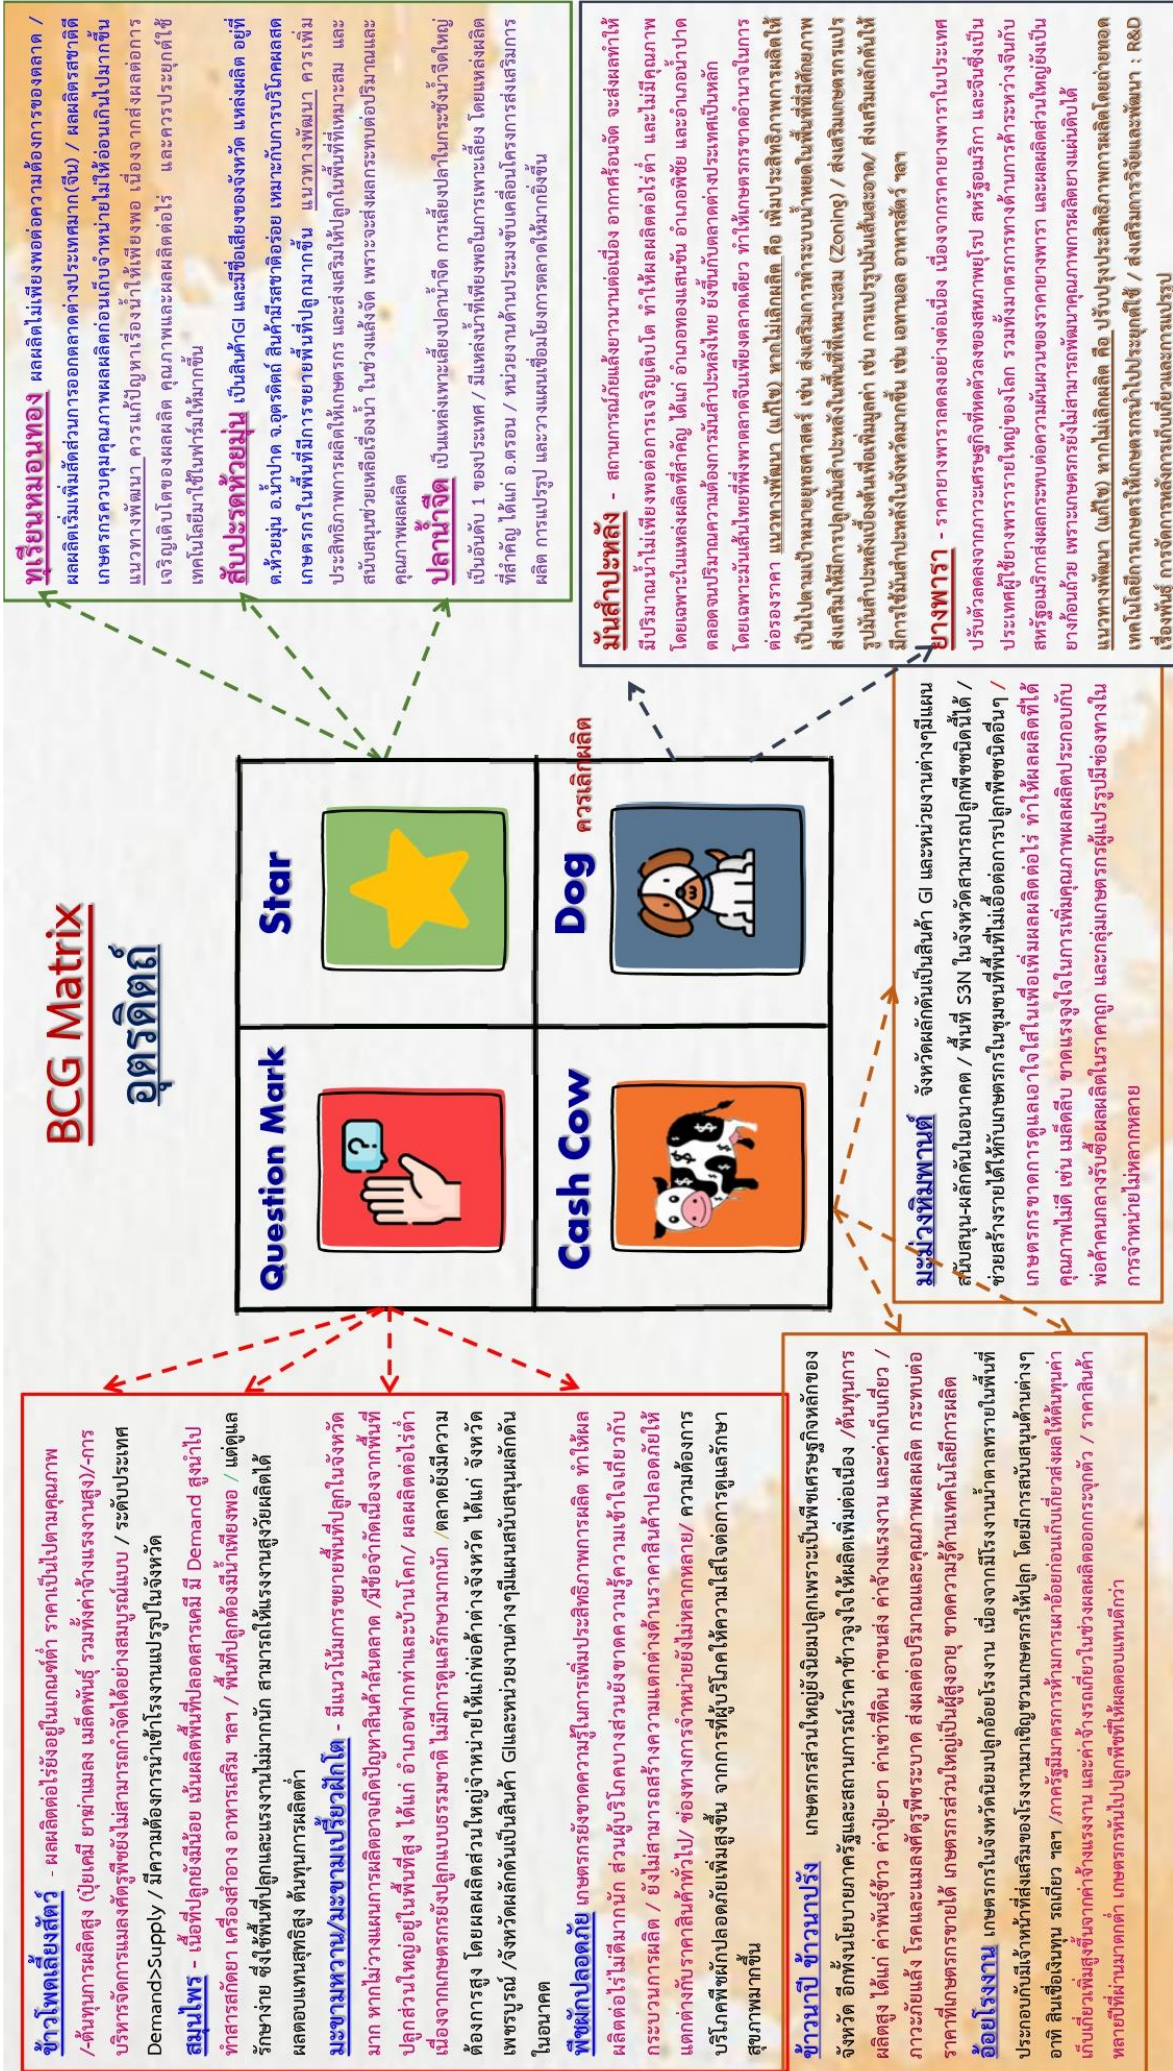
BCG Matrix
อุตรดิตถ์

Question Mark

Star

Cash Cow

Dog ควรเลิกผลิต

ข้าวโพดเลี้ยงสัตว์ - ผลผลิตต่อไร่ยังอยู่ในเกณฑ์ต่ำ ราคาเป็นไปตามคุณภาพ /-ต้นทุนการผลิตสูง (ปุ๋ยเคมี ยาฆ่าแมลง เมล็ดพันธุ์ รวมทั้งค่าจ้างแรงงานสูง)/-การบริหารจัดการแมลงศัตรูพืชยังไม่สามารถกำจัดได้อย่างสมบูรณ์แบบ / ระดับประเทศ Demand>Supply / มีความต้องการนำเข้าโรงงานแปรรูปในจังหวัด

สมุนไพร - เนื้อที่ปลูกยังมีน้อย เน้นผลิตพื้นที่ปลอดสารเคมี มี Demand สูงนำไปทำสารสกัดยา เครื่องสำอาง อาหารเสริม ฯลฯ / พื้นที่ปลูกต้องมีน้ำเพียงพอ / แต่ดูแลรักษาง่าย ซึ่งใช้พื้นที่ปลูกและแรงงานไม่มากนัก สามารถให้แรงงานสูงวัยผลิตได้ ผลตอบแทนสุทธิสูง ต้นทุนการผลิตต่ำ

มะขามหวาน/มะขามเปรี้ยวฝักโต - มีแนวโน้มการขยายพื้นที่ปลูกในจังหวัดมาก หากไม่วางแผนการผลิตอาจเกิดปัญหาสินค้าล้นตลาด /มีข้อจำกัดเนื่องจากพื้นที่ปลูกส่วนใหญ่อยู่ในพื้นที่สูง ได้แก่ อำเภอฟากท่าและบ้านโคก/ ผลผลิตต่อไร่ต่ำ เนื่องจากเกษตรกรยังปลูกแบบธรรมชาติ ไม่มีการดูแลรักษามากนัก /ตลาดยังมีความต้องการสูง โดยผลผลิตส่วนใหญ่จำหน่ายให้แก่พ่อค้าต่างจังหวัด ได้แก่ จังหวัดเพชรบูรณ์ /จังหวัดผลักดันเป็นสินค้า GIและหน่วยงานต่างๆมีแผนสนับสนุนผลักดันในอนาคต

พืชผักปลอดภัย เกษตรกรยังขาดความรู้ในการเพิ่มประสิทธิภาพการผลิต ทำให้ผลผลิตต่อไร่ไม่ดีมากนัก ส่วนผู้บริโภคบางส่วนยังขาดความรู้ความเข้าใจเกี่ยวกับกระบวนการผลิต / ยังไม่สามารถสร้างความแตกต่างด้านราคาสินค้าปลอดภัยให้แตกต่างกับราคาสินค้าทั่วไป/ ช่องทางการจำหน่ายยังไม่หลากหลาย/ ความต้องการบริโภคพืชผักปลอดภัยเพิ่มสูงขึ้น จากการที่ผู้บริโภคให้ความใส่ใจต่อการดูแลรักษาสุขภาพมากขึ้น

ข้าวนาปี ข้าวนาปรัง เกษตรกรส่วนใหญ่ยังนิยมปลูกเพราะเป็นพืชเศรษฐกิจหลักของจังหวัด อีกทั้งนโยบายภาครัฐและสถานการณ์ราคาข้าวจูงใจให้ผลิตเพิ่มต่อเนื่อง /ต้นทุนการผลิตสูง ได้แก่ ค่าพันธุ์ข้าว ค่าปุ๋ย-ยา ค่าเช่าที่ดิน ค่าขนส่ง ค่าจ้างแรงงาน และค่าเก็บเกี่ยว / ภาวะภัยแล้ง โรคและแมลงศัตรูพืชระบาด ส่งผลต่อปริมาณและคุณภาพผลผลิต กระทบต่อราคาที่เกษตรกรขายได้ เกษตรกรส่วนใหญ่เป็นผู้สูงอายุ ขาดความรู้ด้านเทคโนโลยีการผลิต

อ้อยโรงงาน เกษตรกรในจังหวัดนิยมปลูกอ้อยโรงงาน เนื่องจากมีโรงงานน้ำตาลทรายในพื้นที่ ประกอบกับมีเจ้าหน้าที่ส่งเสริมของโรงงานมาเชิญชวนเกษตรกรให้ปลูก โดยมีการสนับสนุนด้านต่างๆ อาทิ สินเชื่อเงินทุน รถเกี่ยว ฯลฯ /ภาครัฐมีมาตรการห้ามการเผาอ้อยก่อนเก็บเกี่ยวส่งผลให้ต้นทุนค่าเก็บเกี่ยวเพิ่มสูงขึ้นจากค่าจ้างแรงงาน และค่าจ้างรถเกี่ยวในช่วงผลผลิตออกกระจุกตัว / ราคาสินค้าหลายปีที่ผ่านมาตกต่ำ เกษตรกรหันไปปลูกพืชที่ให้ผลตอบแทนดีกว่า

มะม่วงหิมพานต์ จังหวัดผลักดันเป็นสินค้า GI และหน่วยงานต่างๆมีแผนสนับสนุน-ผลักดันในอนาคต / พื้นที่ S3N ในจังหวัดสามารถปลูกพืชชนิดนี้ได้ / ช่วยสร้างรายได้ให้กับเกษตรกรในชุมชนที่พื้นที่ไม่เอื้อต่อการปลูกพืชชนิดอื่นๆ / เกษตรกรขาดการดูแลเอาใจใส่ในเพื่อเพิ่มผลผลิตต่อไร่ ทำให้ผลผลิตที่ได้คุณภาพไม่ดี เช่น เมล็ดลีบ ขาดแรงจูงใจในการเพิ่มคุณภาพผลผลิตประกอบกับพ่อค้าคนกลางรับซื้อผลผลิตในราคาถูก และกลุ่มเกษตรกรผู้แปรรูปมีช่องทางในการจำหน่ายไม่หลากหลาย

ทุเรียนหมอนทอง ผลผลิตไม่เพียงพอต่อความต้องการของตลาด / ผลผลิตเริ่มเพิ่มสัดส่วนการออกตลาดต่างประเทศมาก(จีน) / ผลผลิตรสชาติดี เกษตรกรควบคุมคุณภาพผลผลิตก่อนเก็บจำหน่ายไม่ให้อ่อนเกินไปมากขึ้น แนวทางพัฒนา ควรแก้ปัญหาเรื่องน้ำให้เพียงพอ เนื่องจากส่งผลต่อการเจริญเติบโตของผลผลิต คุณภาพและผลผลิตต่อไร่ และควรประยุกต์ใช้เทคโนโลยีมาใช้ในฟาร์มให้มากขึ้น

สับปะรดห้วยมุ่น เป็นสินค้าGI และมีชื่อเสียงของจังหวัด แหล่งผลิต อยู่ที่ ต.ห้วยมุ่น อ.น้ำปาด จ.อุตรดิตถ์ สินค้ามีรสชาติอร่อย เหมาะกับการบริโภคผลสด เกษตรกรในพื้นที่มีการขยายพื้นที่ปลูกมากขึ้น แนวทางพัฒนา ควรเพิ่มประสิทธิภาพการผลิตให้เกษตรกร และส่งเสริมให้ปลูกในพื้นที่ที่เหมาะสม และสนับสนุนช่วยเหลือเรื่องน้ำ ในช่วงแล้งจัด เพราะจะส่งผลกระทบต่อปริมาณและคุณภาพผลผลิต

ปลาน้ำจืด เป็นแหล่งเพาะเลี้ยงปลาน้ำจืด การเลี้ยงปลาในกระชังน้ำจืดใหญ่เป็นอันดับ 1 ของประเทศ / มีแหล่งน้ำที่เพียงพอในการเพาะเลี้ยง โดยแหล่งผลิตที่สำคัญ ได้แก่ อ.ตรอน / หน่วยงานด้านประมงขับเคลื่อนโครงการส่งเสริมการผลิต การแปรรูป และวางแผนเชื่อมโยงการตลาดให้มากยิ่งขึ้น

มันสำปะหลัง - สถานการณ์ภัยแล้งยาวนานต่อเนื่อง อากาศร้อนจัด จะส่งผลทำให้มีปริมาณน้ำไม่เพียงพอต่อการเจริญเติบโต ทำให้ผลผลิตต่อไร่ต่ำ และไม่มีคุณภาพ โดยเฉพาะในแหล่งผลิตที่สำคัญ ได้แก่ อำเภอทองแสนขัน อำเภอพิชัย และอำเภอน้ำปาด ตลอดจนปริมาณความต้องการมันสำปะหลังไทย ยังขึ้นกับตลาดต่างประเทศเป็นหลัก โดยเฉพาะมันเส้นไทยที่พึ่งพาตลาดจีนเพียงตลาดเดียว ทำให้เกษตรกรขาดอำนาจในการต่อรองราคา แนวทางพัฒนา (แก้ไข) หากไม่เลิกผลิต คือ เพิ่มประสิทธิภาพการผลิตให้เป็นไปตามเป้าหมายยุทธศาสตร์ เช่น ส่งเสริมการทำระบบน้ำหยดในพื้นที่ที่มีศักยภาพ ส่งเสริมให้มีการปลูกมันสำปะหลังในพื้นที่ที่เหมาะสม (Zoning) / ส่งเสริมเกษตรกรแปรรูปมันสำปะหลังเบื้องต้นเพื่อเพิ่มมูลค่า เช่น การแปรรูปมันเส้นสะอาด/ ส่งเสริมหลักดันให้มีการใช้มันสำปะหลังในจังหวัดมากขึ้น เช่น เอทานอล อาหารสัตว์ ฯลฯ

ยางพารา - ราคายางพาราลดลงอย่างต่อเนื่อง เนื่องจากราคายางพาราในประเทศปรับตัวลดลงจากภาวะเศรษฐกิจที่หดตัวลงของสหภาพยุโรป สหรัฐอเมริกา และจีนซึ่งเป็นประเทศผู้ใช้ยางพารารายใหญ่ของโลก รวมทั้งมาตรการทางด้านการค้าระหว่างจีนกับสหรัฐอเมริกาส่งผลกระทบต่อความผันผวนของราคายางพารา และผลผลิตส่วนใหญ่ยังเป็นยางก้อนถ้วย เพราะเกษตรกรยังไม่สามารถพัฒนาคุณภาพการผลิตยางแผ่นดิบได้ แนวทางพัฒนา (แก้ไข) หากไม่เลิกผลิต คือ ปรับปรุงประสิทธิภาพการผลิตโดยถ่ายทอดเทคโนโลยีการเกษตรให้เกษตรกรนำไปประยุกต์ใช้ / ส่งเสริมการวิจัยและพัฒนา : R&D เรื่องพันธุ์ การจัดการสวนยาง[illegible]